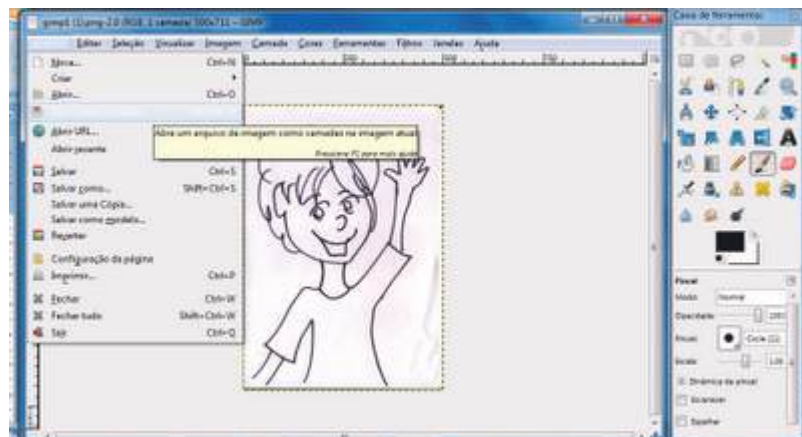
gimp1 (1).png-2.0 (RGB, 1 camada) 500x711 – GIMP

Caixa de ferramentas

Editar Seleção Visualizar Imagem Camada Cores Ferramentas Filtros Janelas Ajuda

Novo... Ctrl+N
Criar
Abrir... Ctrl+O

Abrir URL...
Abrir recente

Salvar Ctrl+S
Salvar como... Shift+Ctrl+S
Salvar uma Cópia...
Salvar como modelo...
Reverter

Configuração da página
Imprimir... Ctrl+P

Fechar Ctrl+W
Fechar tudo Shift+Ctrl+W
Sair Ctrl+Q

Abre um arquivo de imagem como camadas na imagem atual
Pressione F1 para mais ajuda

Pincel
Modo: Normal
Opacidade 100,0
Pincel: Circle (11)
Escala 1,00
Dinâmica do pincel
Esvanecer
Espalhar